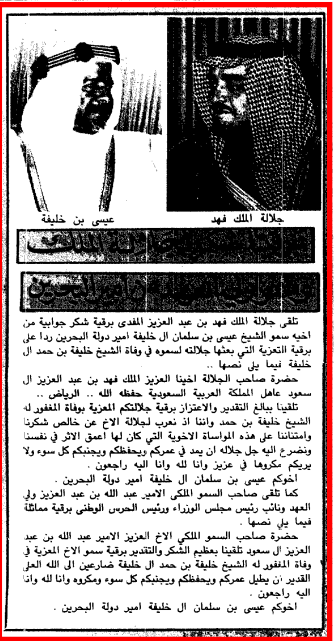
جلالة الملك فهد

عيسى بن خليفة

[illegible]

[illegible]

تلقى جلالة الملك فهد بن عبد العزيز المفدى برقية شكر جوابية من اخيه سمو الشيخ عيسى بن سلمان آل خليفة امير دولة البحرين ردا على برقية التعزية التي بعثها جلالته لسموه في وفاة الشيخ خليفة بن حمد آل خليفة فيما يلي نصها :

حضرة صاحب الجلالة اخينا العزيز الملك فهد بن عبد العزيز آل سعود عاهل المملكة العربية السعودية حفظه الله .. الرياض ..

تلقينا ببالغ التقدير والاعتزاز برقية جلالتكم المعزية بوفاة المغفور له الشيخ خليفة بن حمد واننا اذ نعرب لجلالة الاخ عن خالص شكرنا وامتناننا على هذه المواساة الاخوية التي كان لها اعمق الاثر في نفسنا ونضرع اليه جل جلاله ان يمد في عمركم ويحفظكم ويجنبكم كل سوء ولا يريكم مكروها في عزيز وانا لله وانا اليه راجعون .

اخوكم عيسى بن سلمان آل خليفة امير دولة البحرين .

كما تلقى صاحب السمو الملكي الامير عبد الله بن عبد العزيز ولي العهد ونائب رئيس مجلس الوزراء ورئيس الحرس الوطني برقية مماثلة فيما يلي نصها :

حضرة صاحب السمو الملكي الاخ العزيز الامير عبد الله بن عبد العزيز آل سعود تلقينا بعظيم الشكر والتقدير برقية سمو الاخ المعزية في وفاة المغفور له الشيخ خليفة بن حمد آل خليفة ضارعين الى الله العلي القدير ان يطيل عمركم ويحفظكم ويجنبكم كل سوء ومكروه وانا لله وانا اليه راجعون .

اخوكم عيسى بن سلمان آل خليفة امير دولة البحرين .